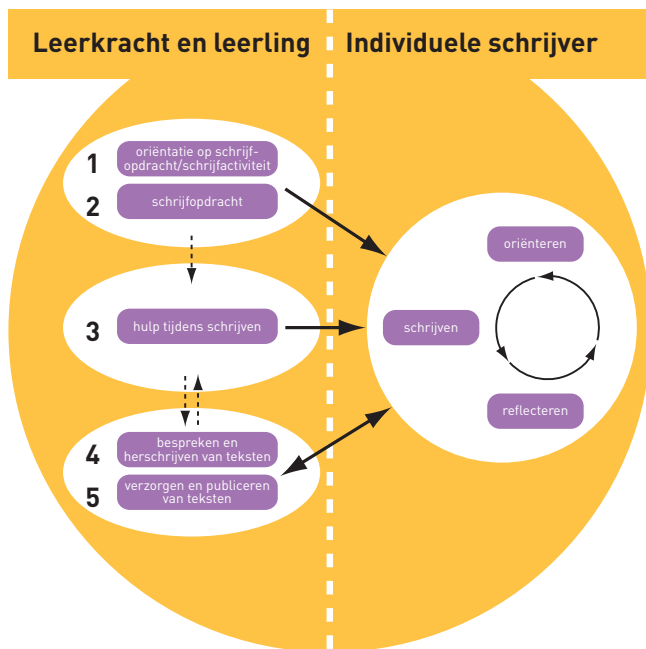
Leerkracht en leerling

Individuele schrijver

1 oriëntatie op schrijfopdracht/schrijfactiviteit

2 schrijfopdracht

3 hulp tijdens schrijven

4 bespreken en herschrijven van teksten

5 verzorgen en publiceren van teksten

oriënteren

schrijven

reflecteren